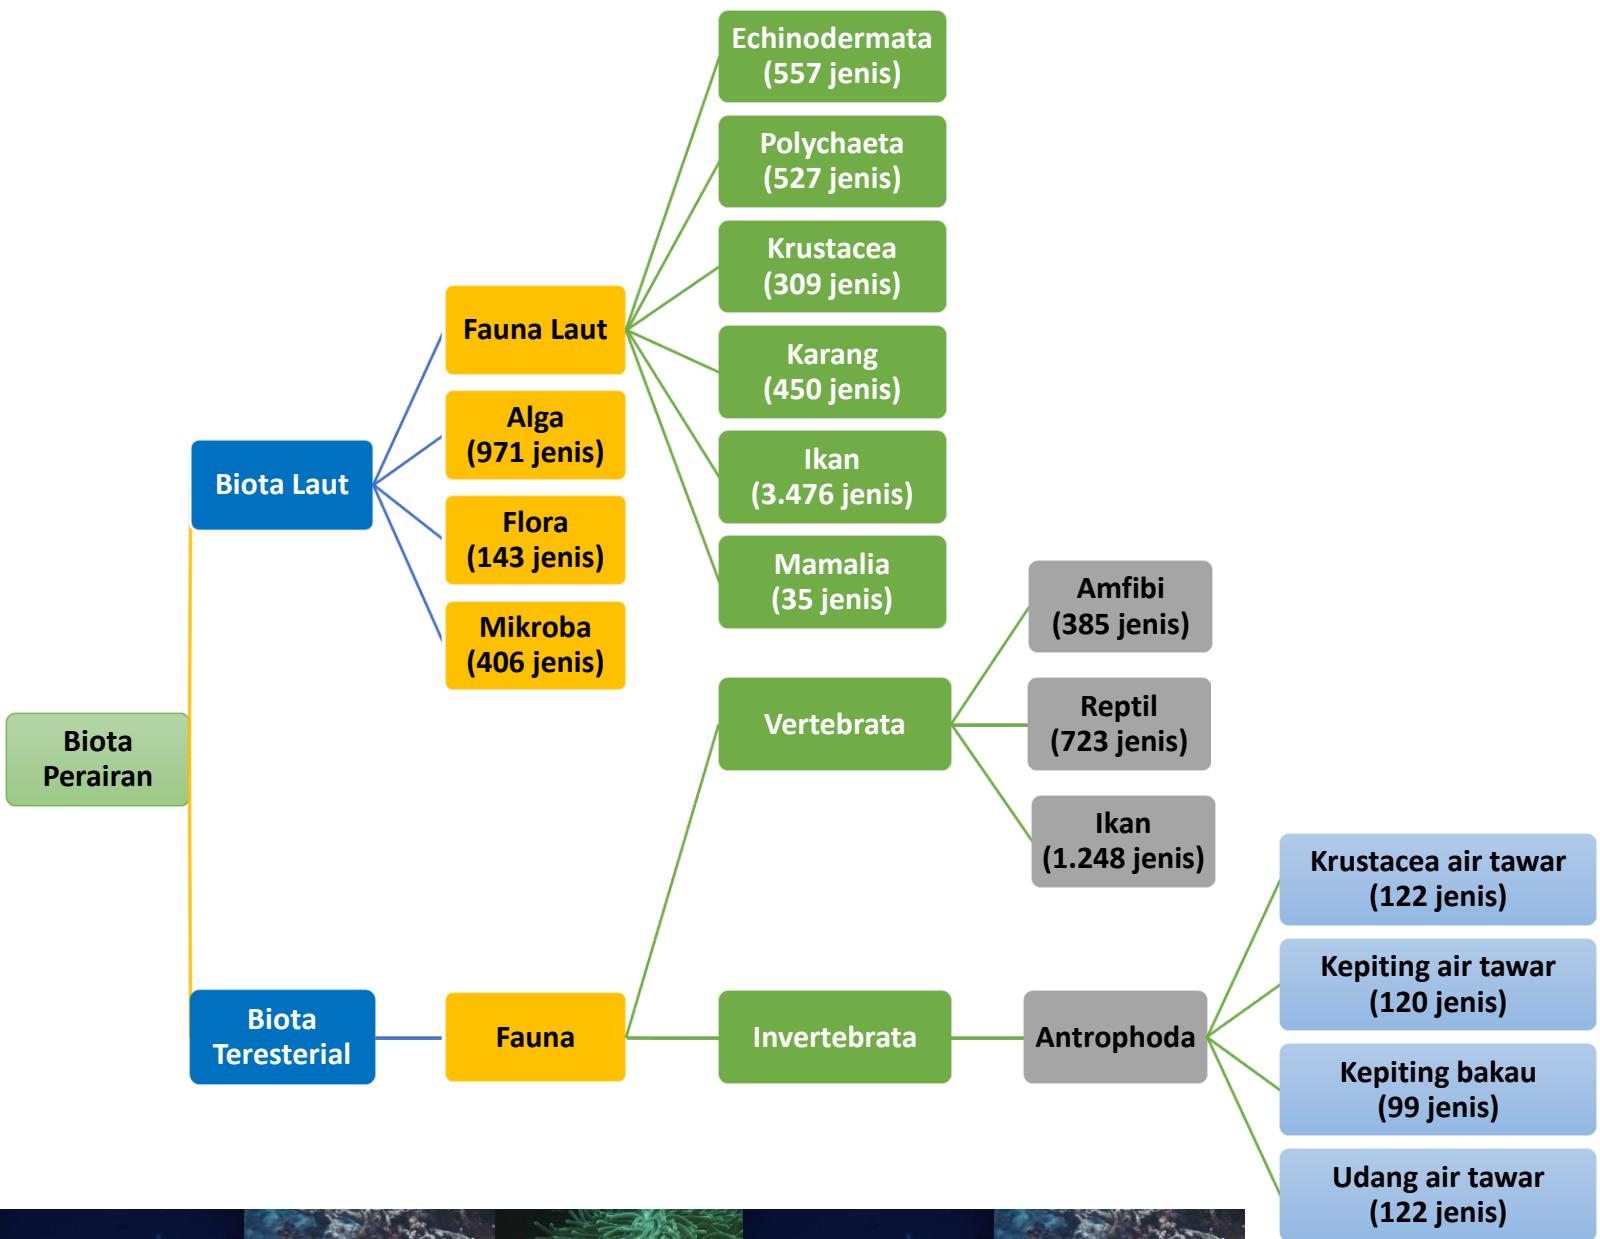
Biota Perairan

Biota Laut

Fauna Laut

Echinodermata (557 jenis)

Polychaeta (527 jenis)

Krustacea (309 jenis)

Karang (450 jenis)

Ikan (3.476 jenis)

Mamalia (35 jenis)

Alga (971 jenis)

Flora (143 jenis)

Mikroba (406 jenis)

Biota Teresterial

Fauna

Vertebrata

Amfibi (385 jenis)

Reptil (723 jenis)

Ikan (1.248 jenis)

Invertebrata

Antrophoda

Krustacea air tawar (122 jenis)

Kepiting air tawar (120 jenis)

Kepiting bakau (99 jenis)

Udang air tawar (122 jenis)